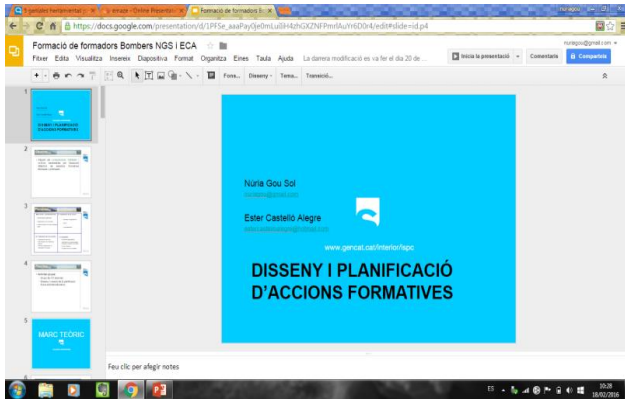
Formació de formadors Bombers NGS i ECA

Fitxer Edita Visualitza Insereix Diapositiva Format Organitza Eines Taula Ajuda La darrera modificació es va fer el dia 20 de ...

Inicia la presentació Comentaris Comparteix

Fons... Disseny Tema... Transició...

https://docs.google.com/presentation/d/1PF5e_aaaPayOje0mLu8H4zhGXZNFPmrlAuYr6D0r4/edit#slide=id.p4

Núria Gou Sol

Ester Castelló Alegre

www.gencat.cat/interior/ispc

DISSENY I PLANIFICACIÓ D'ACCIONS FORMATIVES

MARC TEÒRIC

Feu clic per afegir notes

ES

10:28
18/02/2016